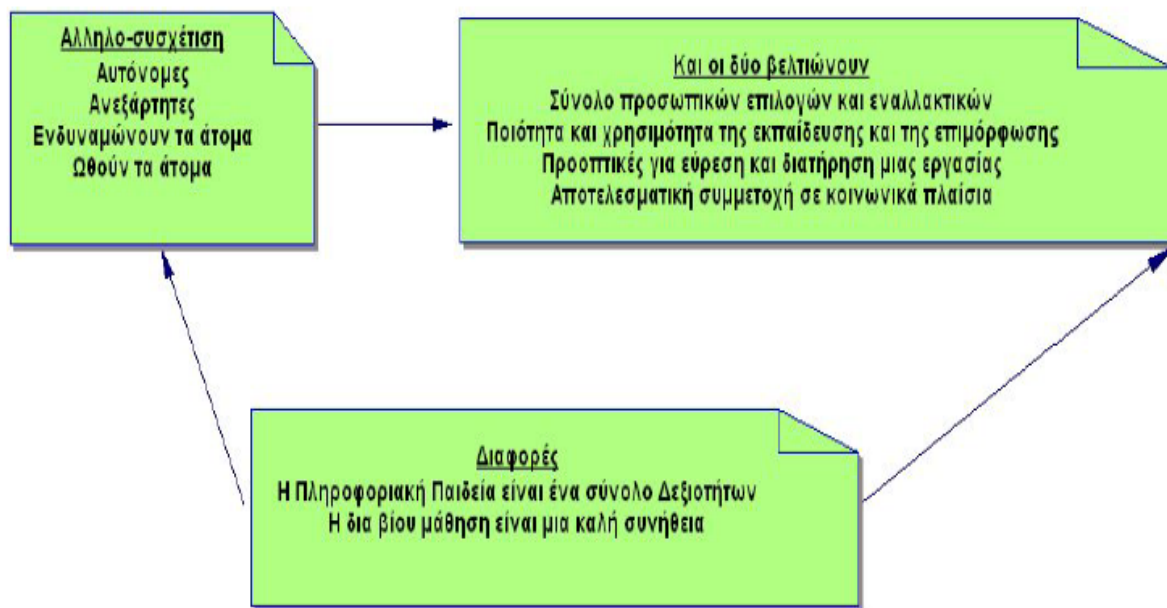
Αλληλο-συσχέτιση
Αυτόνομες
Ανεξάρτητες
Ενδυναμώνουν τα άτομα
Ωθούν τα άτομα

Και οι δύο βελτιώνουν
Σύνολο προσωπικών επιλογών και εναλλακτικών
Ποιότητα και χρησιμότητα της εκπαίδευσης και της επιμόρφωσης
Προοπτικές για εύρεση και διατήρηση μιας εργασίας
Αποτελεσματική συμμετοχή σε κοινωνικά πλαίσια

Διαφορές
Η Πληροφοριακή Παιδεία είναι ένα σύνολο Δεξιοτήτων
Η δια βίου μάθηση είναι μια καλή συνήθεια